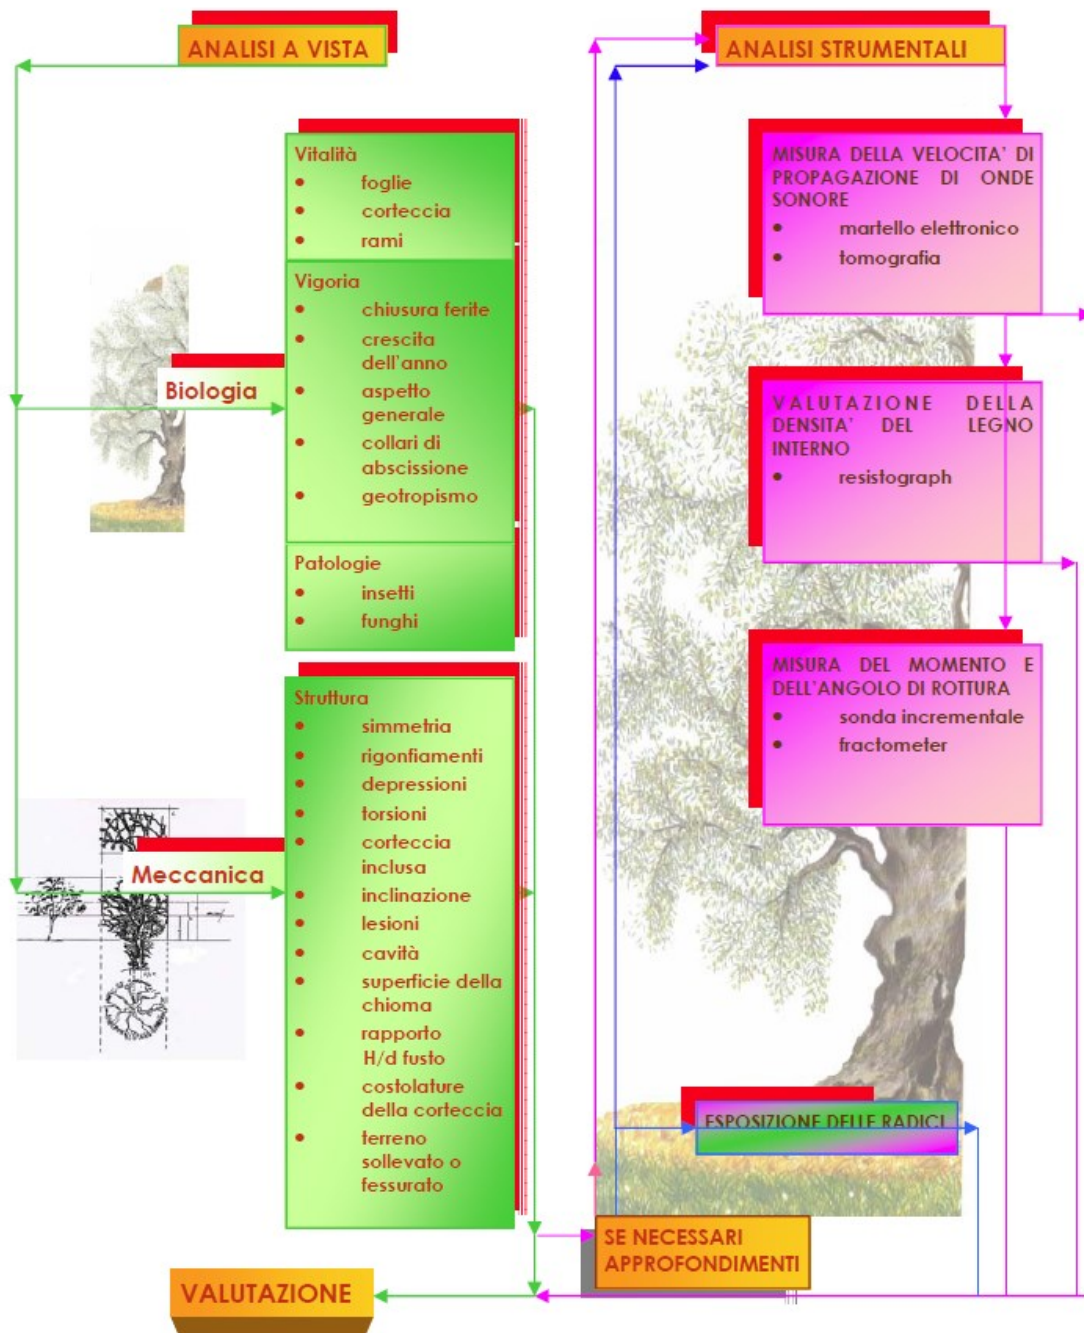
ANALISI A VISTA

Biologia

Vitalità
- foglie
- corteccia
- rami

Vigoria
- chiusura ferite
- crescita dell'anno
- aspetto generale
- collari di abscissione
- geotropismo

Patologie
- insetti
- funghi

Meccanica

Struttura
- simmetria
- rigonfiamenti
- depressioni
- torsioni
- corteccia inclusa
- inclinazione
- lesioni
- cavità
- superficie della chioma
- rapporto H/d fusto
- costolature della corteccia
- terreno sollevato o fessurato

ANALISI STRUMENTALI

MISURA DELLA VELOCITA' DI PROPAGAZIONE DI ONDE SONORE
- martello elettronico
- tomografia

VALUTAZIONE DELLA DENSITA' DEL LEGNO INTERNO
- resistograph

MISURA DEL MOMENTO E DELL'ANGOLO DI ROTTURA
- sonda incrementale
- fractometer

ESPOSIZIONE DELLE RADICI

SE NECESSARI APPROFONDIMENTI

VALUTAZIONE